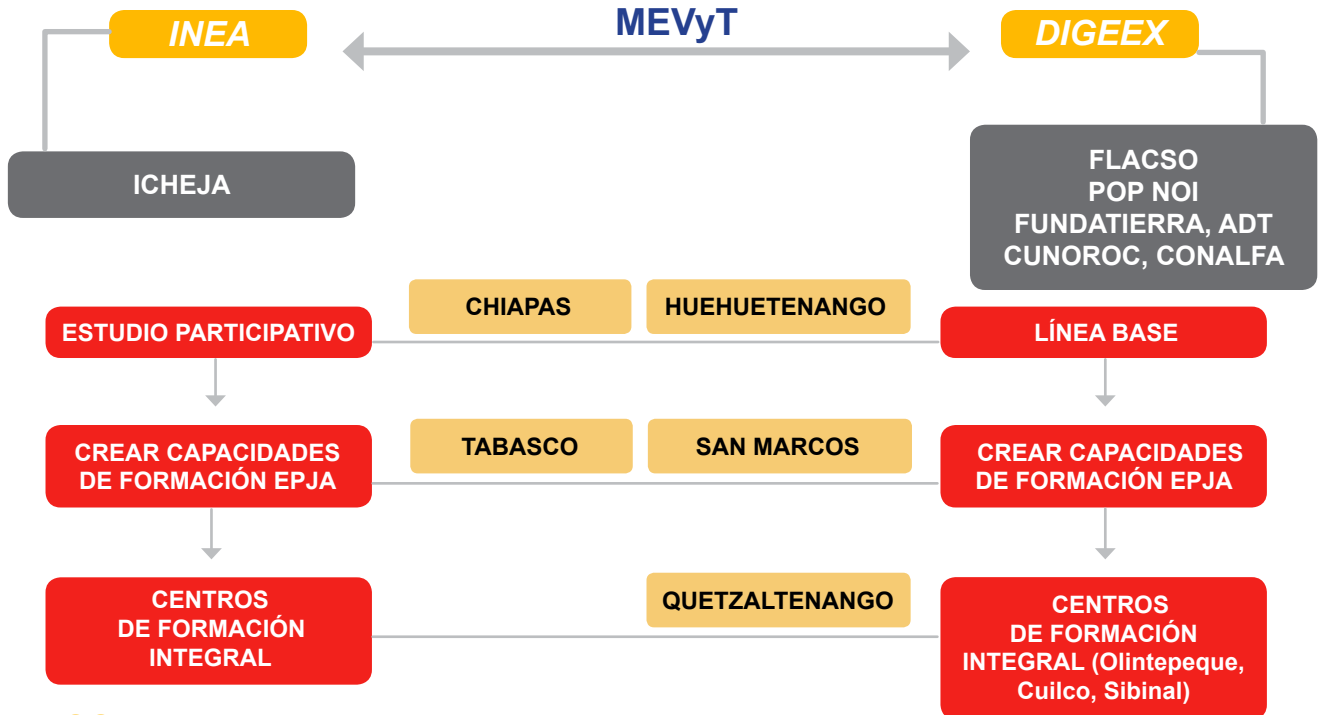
INEA

MEVyT

DIGEEX

ICHEJA

FLACSO
POP NOI
FUNDATIERRA, ADT
CUNOROC, CONALFA

CHIAPAS

HUEHUETENANGO

ESTUDIO PARTICIPATIVO

LÍNEA BASE

TABASCO

SAN MARCOS

CREAR CAPACIDADES DE FORMACIÓN EPJA

CREAR CAPACIDADES DE FORMACIÓN EPJA

QUETZALTENANGO

CENTROS DE FORMACIÓN INTEGRAL

CENTROS DE FORMACIÓN INTEGRAL (Olintepeque, Cuilco, Sibinal)